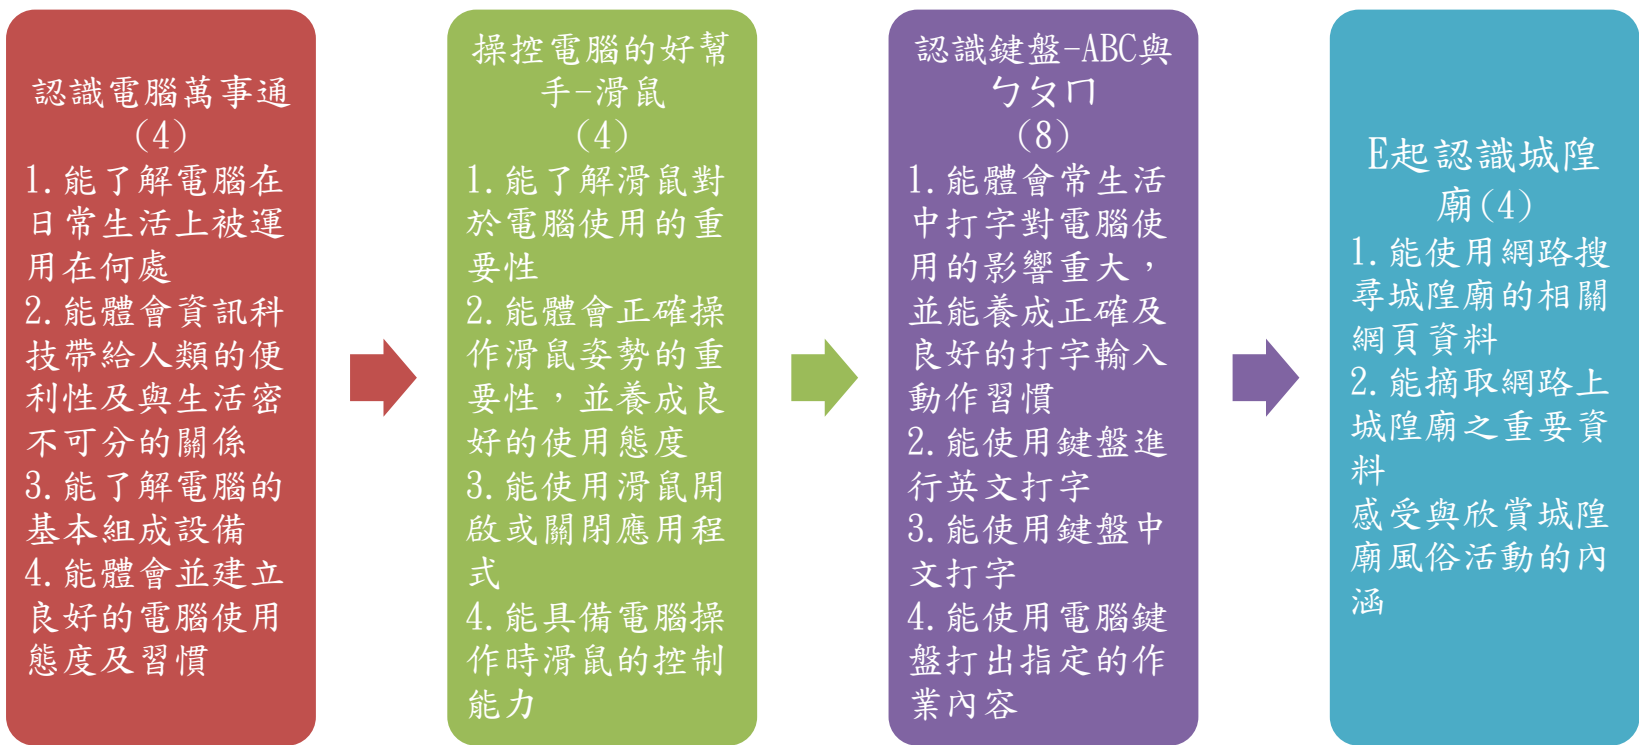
認識電腦萬事通
(4)
1.能了解電腦在日常生活上被運用在何處
2.能體會資訊科技帶給人類的便利性及與生活密不可分的關係
3.能了解電腦的基本組成設備
4.能體會並建立良好的電腦使用態度及習慣

操控電腦的好幫手-滑鼠
(4)
1.能了解滑鼠對於電腦使用的重要性
2.能體會正確操作滑鼠姿勢的重要性，並養成良好的使用態度
3.能使用滑鼠開啟或關閉應用程式
4.能具備電腦操作時滑鼠的控制能力

認識鍵盤-ABC與ㄅㄆㄇ
(8)
1.能體會常生活中打字對電腦使用的影響重大，並能養成正確及良好的打字輸入動作習慣
2.能使用鍵盤進行英文打字
3.能使用鍵盤中文打字
4.能使用電腦鍵盤打出指定的作業內容

E起認識城隍廟(4)
1.能使用網路搜尋城隍廟的相關網頁資料
2.能摘取網路上城隍廟之重要資料
感受與欣賞城隍廟風俗活動的內涵